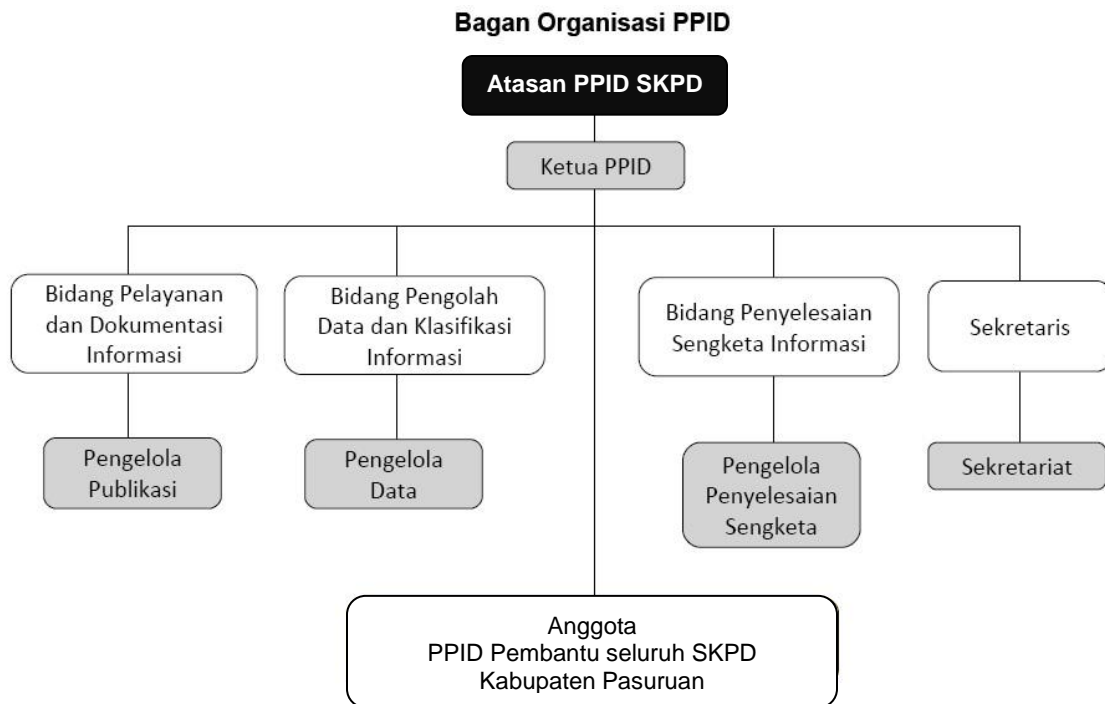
Bagan Organisasi PPID

Atasan PPID SKPD

Ketua PPID

Bidang Pelayanan dan Dokumentasi Informasi

Pengelola Publikasi

Bidang Pengolah Data dan Klasifikasi Informasi

Pengelola Data

Bidang Penyelesaian Sengketa Informasi

Pengelola Penyelesaian Sengketa

Sekretaris

Sekretariat

Anggota
PPID Pembantu seluruh SKPD
Kabupaten Pasuruan